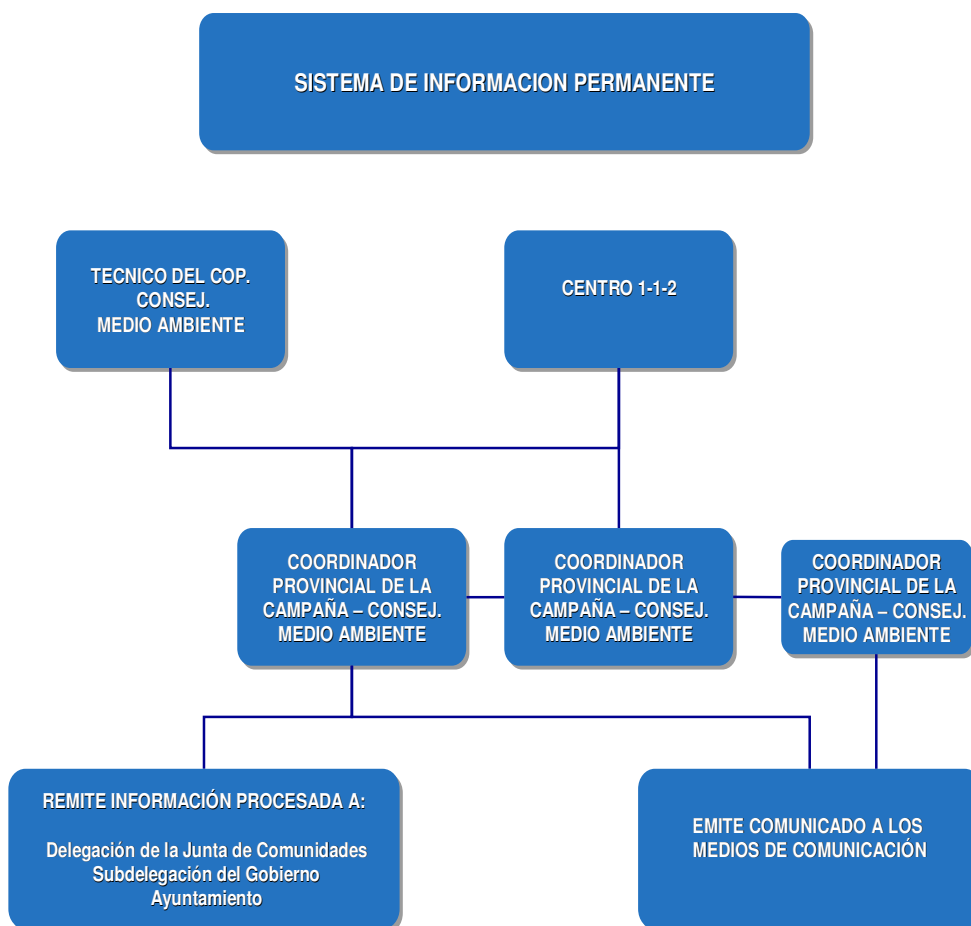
SISTEMA DE INFORMACION PERMANENTE

TECNICO DEL COP. CONSEJ. MEDIO AMBIENTE

CENTRO 1-1-2

COORDINADOR PROVINCIAL DE LA CAMPAÑA – CONSEJ. MEDIO AMBIENTE

COORDINADOR PROVINCIAL DE LA CAMPAÑA – CONSEJ. MEDIO AMBIENTE

COORDINADOR PROVINCIAL DE LA CAMPAÑA – CONSEJ. MEDIO AMBIENTE

REMITE INFORMACIÓN PROCESADA A:

Delegación de la Junta de Comunidades
Subdelegación del Gobierno
Ayuntamiento

EMITE COMUNICADO A LOS MEDIOS DE COMUNICACIÓN